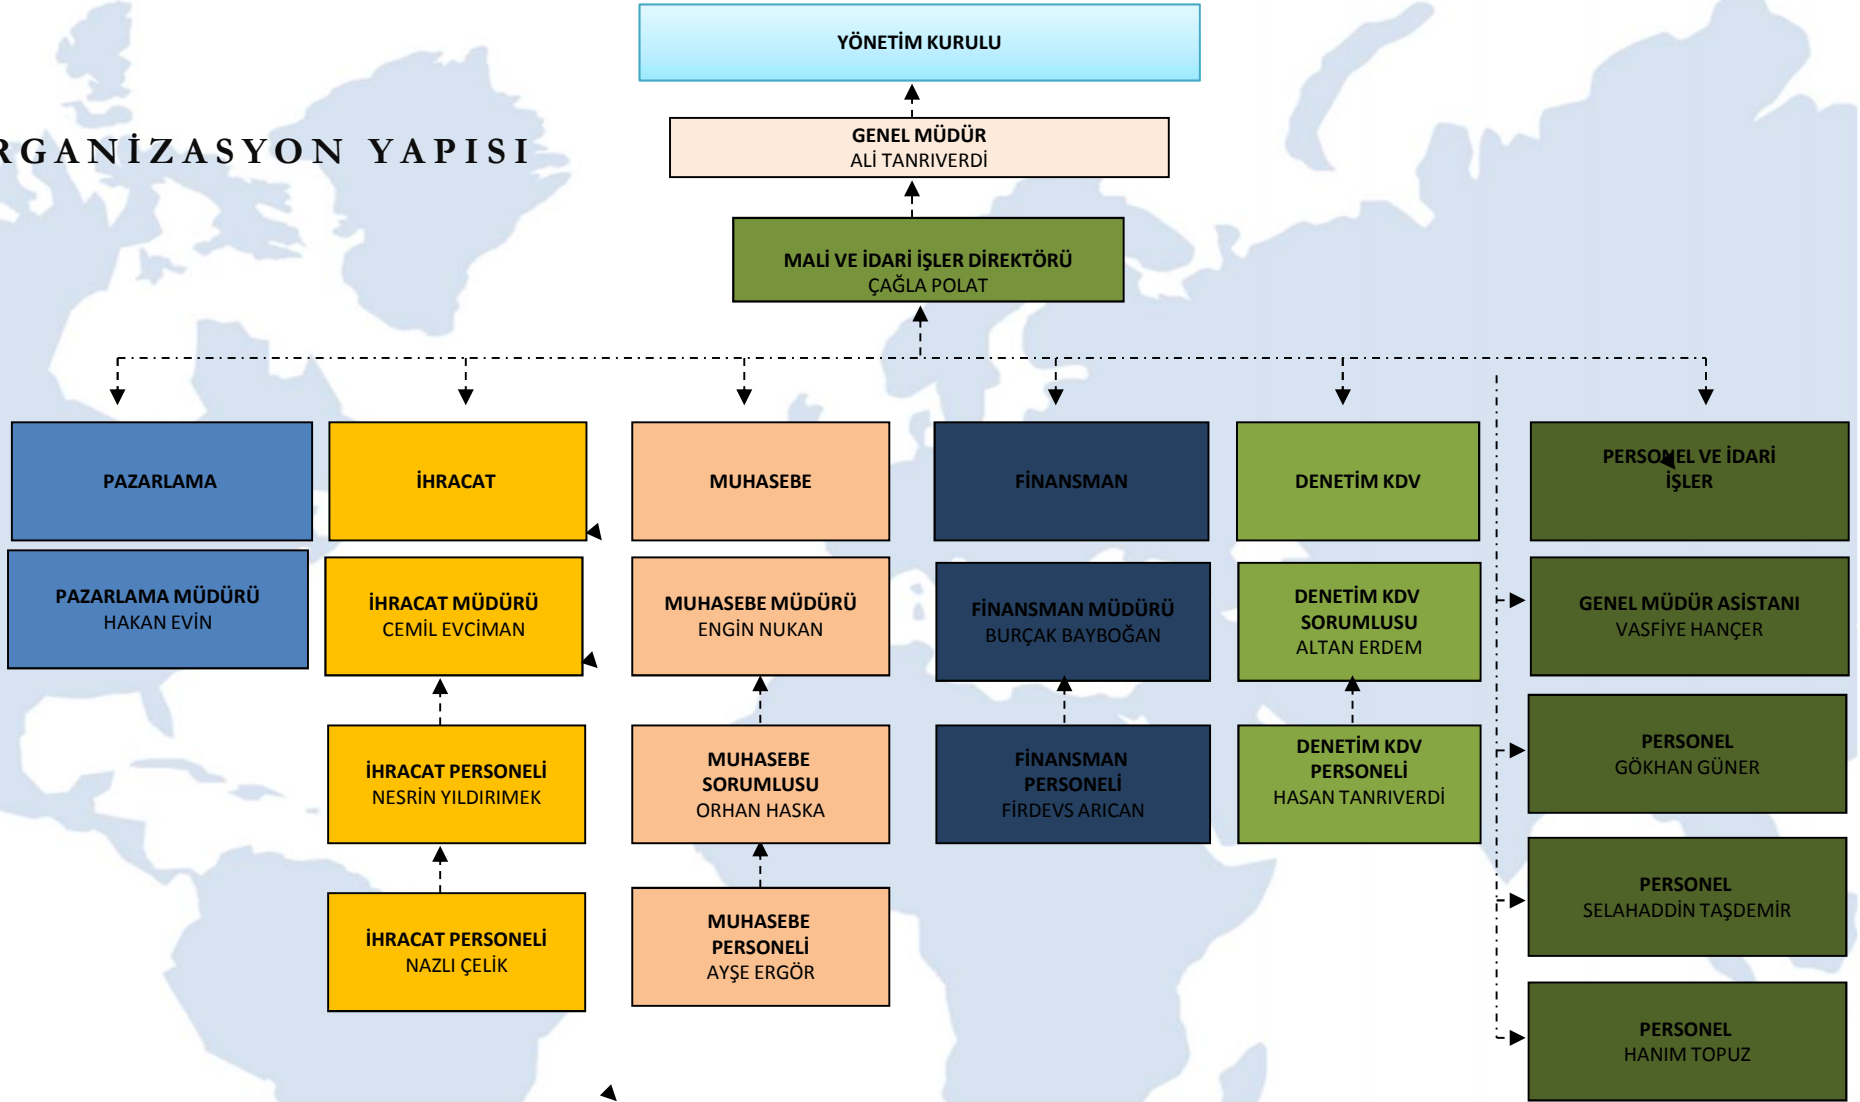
RGANİZASYON YAPISI

YÖNETİM KURULU

GENEL MÜDÜR
ALİ TANRIVERDİ

MALİ VE İDARİ İŞLER DİREKTÖRÜ
ÇAĞLA POLAT

PAZARLAMA

PAZARLAMA MÜDÜRÜ
HAKAN EVİN

İHRACAT

İHRACAT MÜDÜRÜ
CEMİL EVCİMAN

İHRACAT PERSONELİ
NESRİN YILDIRIMEK

İHRACAT PERSONELİ
NAZLI ÇELİK

MUHASEBE

MUHASEBE MÜDÜRÜ
ENGİN NUKAN

MUHASEBE SORUMLUSU
ORHAN HASKA

MUHASEBE PERSONELİ
AYŞE ERGÖR

FİNANSMAN

FİNANSMAN MÜDÜRÜ
BURÇAK BAYBOĞAN

FİNANSMAN PERSONELİ
FİRDEVS ARICAN

DENETİM KDV

DENETİM KDV SORUMLUSU
ALTAN ERDEM

DENETİM KDV PERSONELİ
HASAN TANRIVERDİ

PERSONEL VE İDARİ İŞLER

GENEL MÜDÜR ASİSTANI
VASFİYE HANÇER

PERSONEL
GÖKHAN GÜNER

PERSONEL
SELAHADDIN TAŞDEMİR

PERSONEL
HANIM TOPUZ